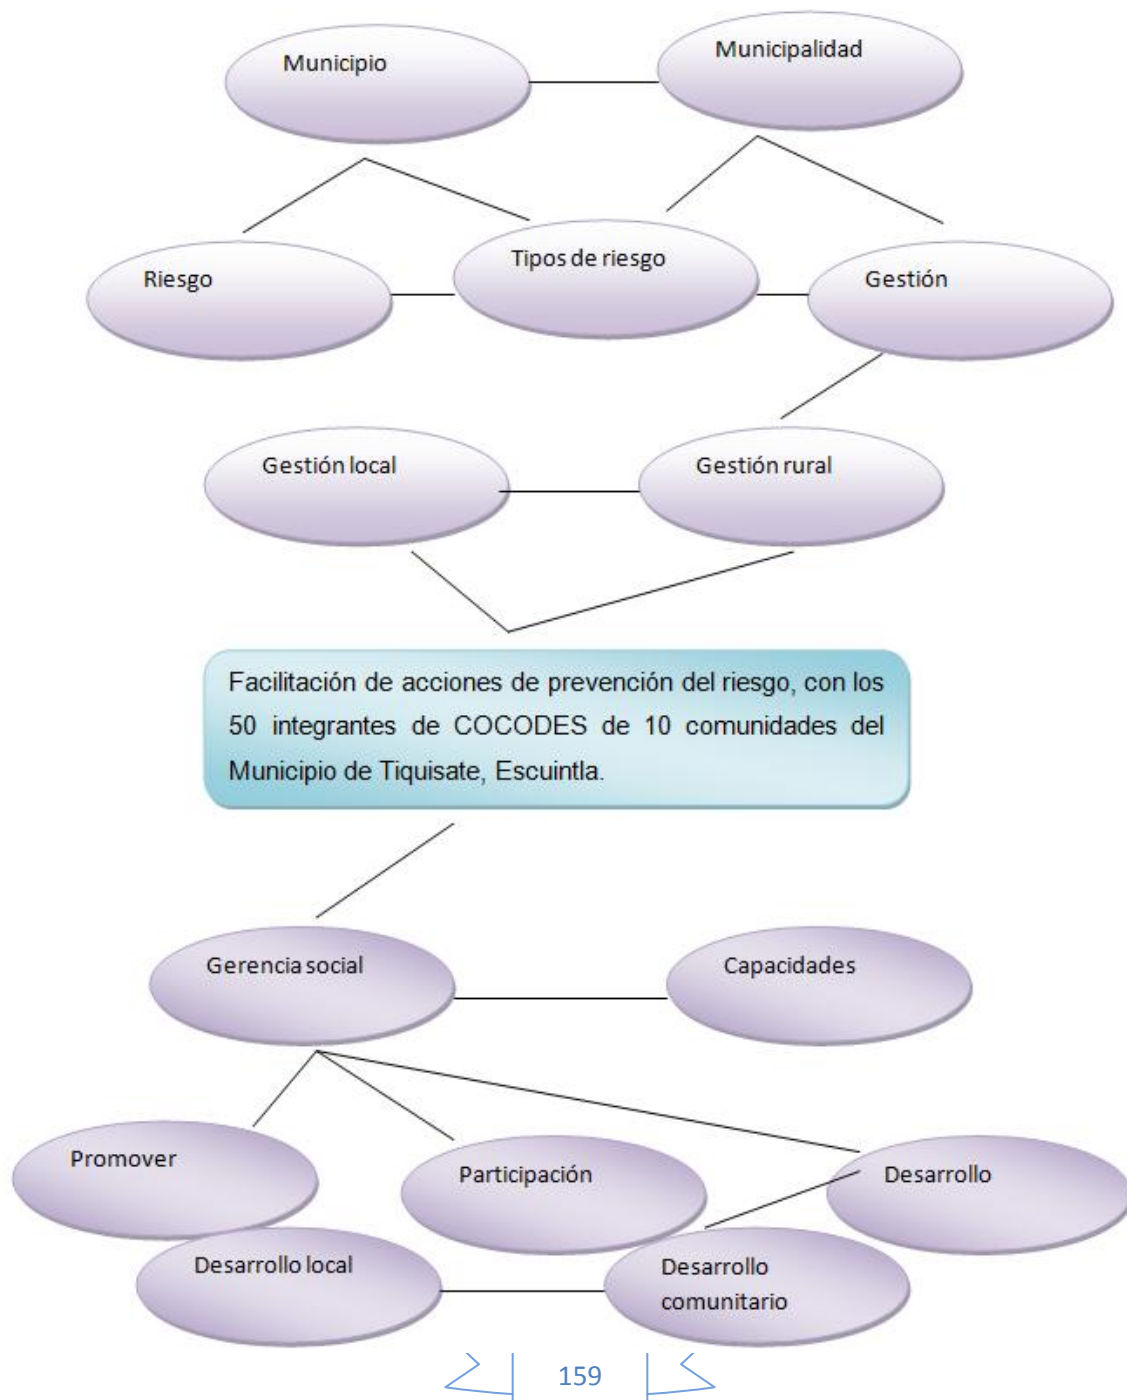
Municipio

Municipalidad

Riesgo

Tipos de riesgo

Gestión

Gestión local

Gestión rural

Facilitación de acciones de prevención del riesgo, con los 50 integrantes de COCODES de 10 comunidades del Municipio de Tiquisate, Escuintla.

Gerencia social

Capacidades

Promover

Participación

Desarrollo

Desarrollo local

Desarrollo comunitario

159